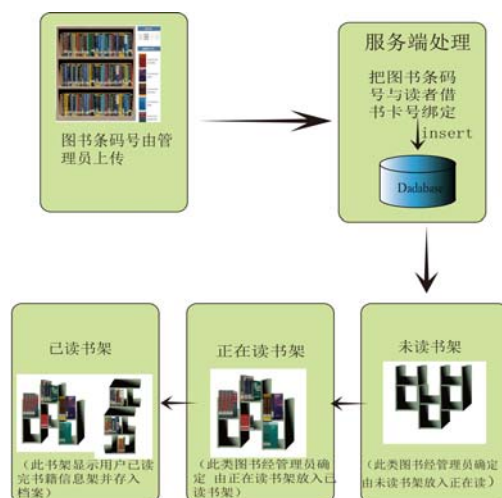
图书条码号由管理员上传

服务端处理

把图书条码号与读者借书卡号绑定

insert

Dadabase

未读书架

（此类图书经管理员确定由未读书架放入正在读）

正在读书架

（此类图书经管理员确定 由正在读书架放入已读书架）

已读书架

（此书架显示用户已读完书籍信息架并存入档案）